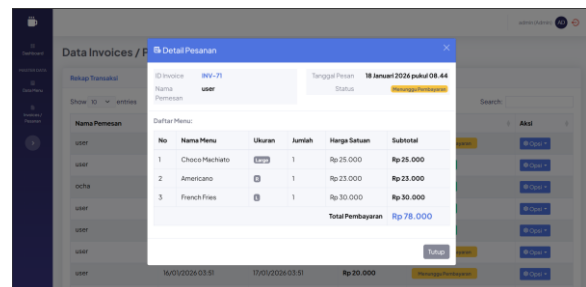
Data Invoices / P

Rekap Transaksi

Show 10 entries

Search:

| Nama Pemesan |
|---|
| user |
| user |
| ocha |
| user |
| user |
| user |
| user |

Aksi

Opsi

16/01/2026 03:51 17/01/2026 03:51 Rp 20.000 Menunggu Pembayaran

Detail Pesanan

ID Invoice INV-71
Nama Pemesan user

Tanggal Pesan 18 Januari 2026 pukul 08.44
Status Menunggu Pembayaran

Daftar Menu:

| No | Nama Menu | Ukuran | Jumlah | Harga Satuan | Subtotal |
|---|---|---|---|---|---|
| 1 | Choco Machiato | Large | 1 | Rp 25.000 | Rp 25.000 |
| 2 | Americano | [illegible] | 1 | Rp 23.000 | Rp 23.000 |
| 3 | French Fries | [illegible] | 1 | Rp 30.000 | Rp 30.000 |
| | | | | Total Pembayaran | Rp 78.000 |

Tutup